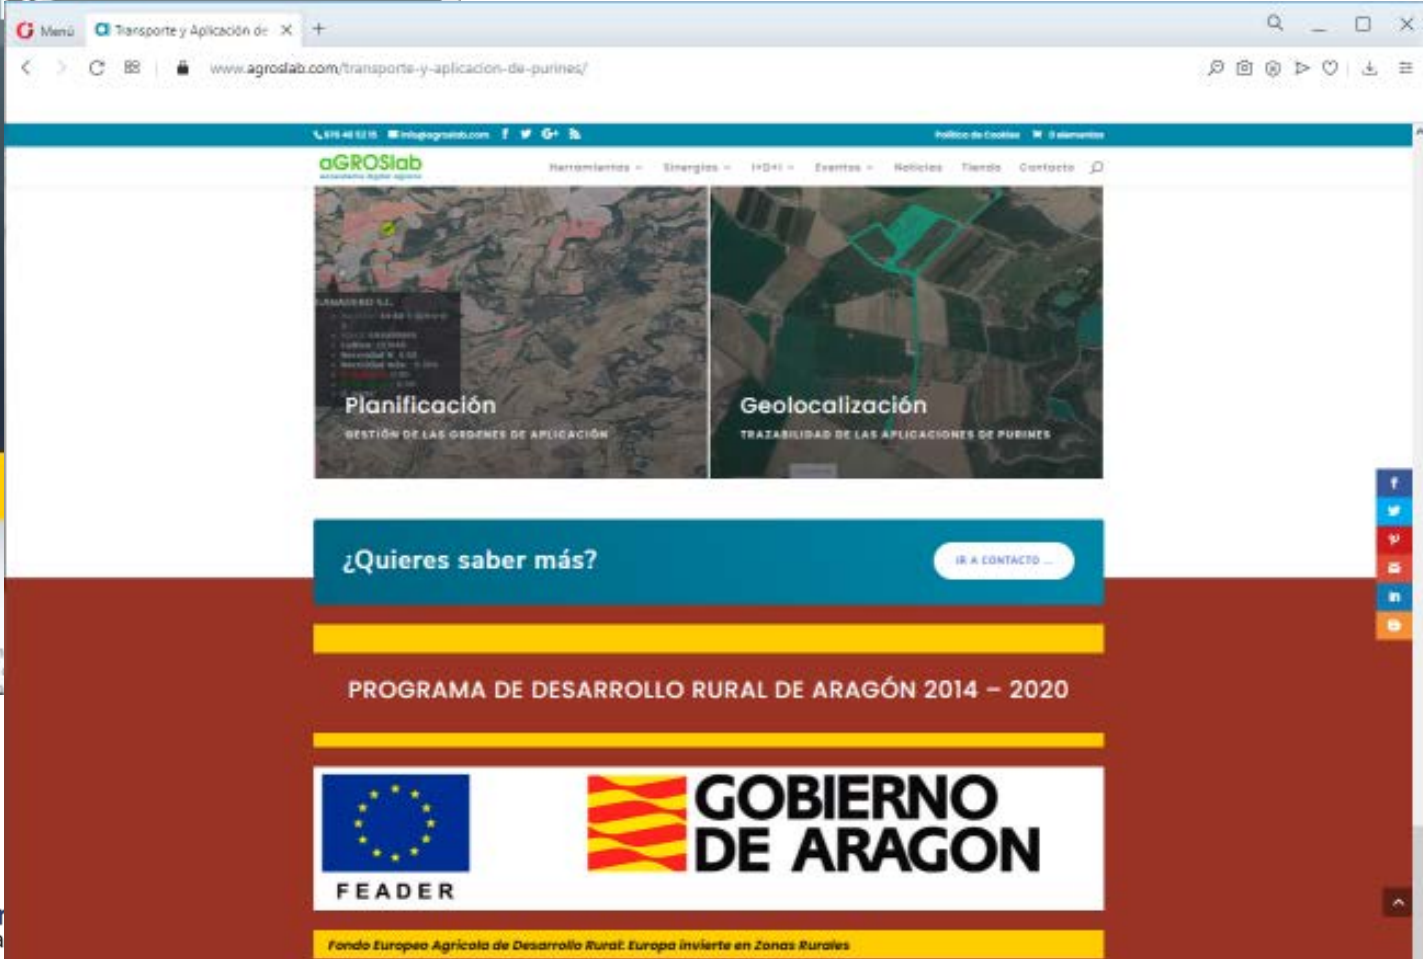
Menú Transporte y Aplicación de ×

www.agroslab.com/transporte-y-aplicacion-de-purines/

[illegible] info@agroslab.com Política de Cookies 0 elementos

aGROSlab

Herramientas Sinergias I+D+i Eventos Noticias Tienda Contacto

Planificación
GESTIÓN DE LAS ÓRDENES DE APLICACIÓN

Geolocalización
TRAZABILIDAD DE LAS APLICACIONES DE PURINES

¿Quieres saber más?

IR A CONTACTO

PROGRAMA DE DESARROLLO RURAL DE ARAGÓN 2014 – 2020

FEADER

GOBIERNO DE ARAGON

Fondo Europeo Agrícola de Desarrollo Rural: Europa invierte en Zonas Rurales